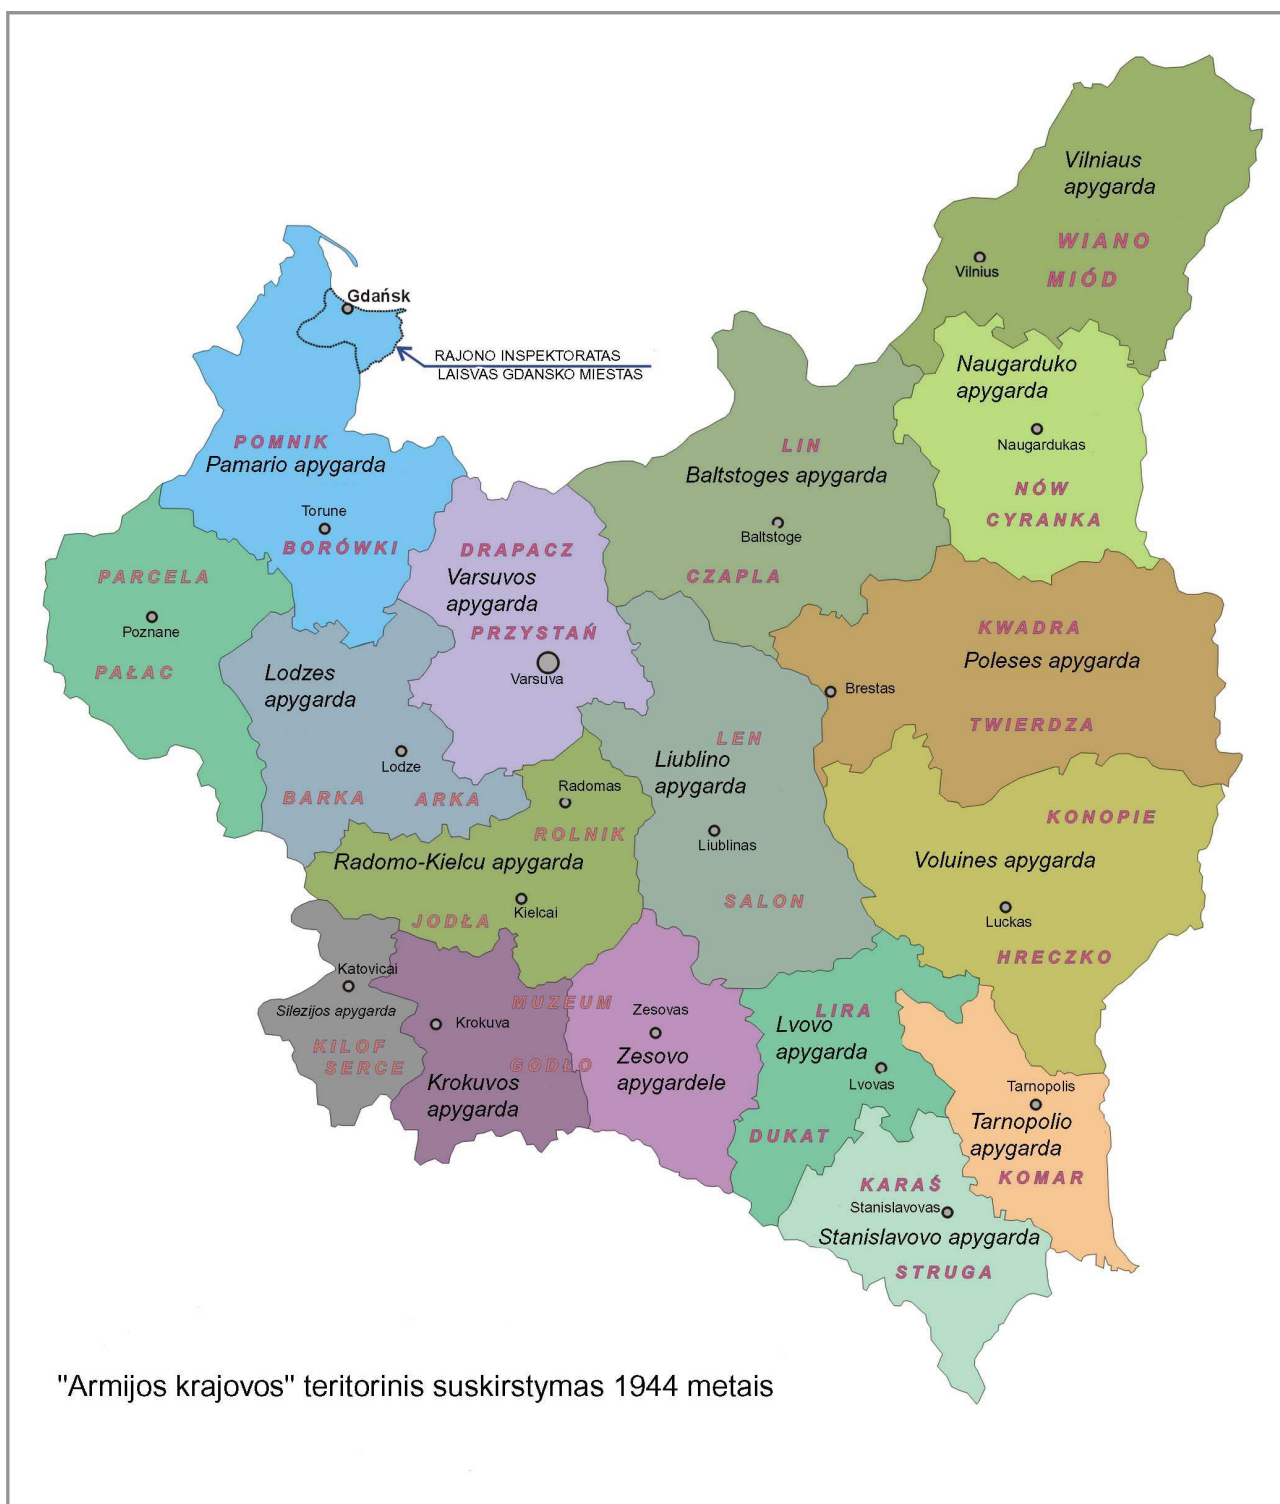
Vilniaus apygarda
WIANO
MIÓD
Vilnius

Gdańsk
RAJONO INSPEKTORATAS
LAISVAS GDANSKO MIESTAS

Naugarduko apygarda
Naugardukas
NÓW
CYRANKA

POMNIK
Pamario apygarda
Torune
BORÓWKI

LIN
Baltstoges apygarda
Baltstoge
CZAPLA

PARCELA
Poznane
PAŁAC

DRAPACZ
Varsuvos apygarda
PRZYSTAŃ
Varsuva

KWADRA
Poleses apygarda
Brestas
TWIERDZA

Lodzes apygarda
Lodze
BARKA
ARKA

LEN
Liublino apygarda
Liublinas
SALON

Radomas
ROLNIK
Radomo-Kielcu apygarda
JODŁA
Kielcai

KONOPIE
Voluines apygarda
Luckas
HRECZKO

Katovicai
Silezijos apygarda
KILOF
SERCE

Krokuva
MUZEUM
GODŁO
Krokuvos apygarda

Zesovas
Zesovo apygardele

LIRA
Lvovo apygarda
Lvovas
DUKAT

Tarnopolis
Tarnopolio apygarda
KOMAR

KARAŚ
Stanislavovas
Stanislavovo apygarda
STRUGA

"Armijos krajovos" teritorinis suskirstymas 1944 metais